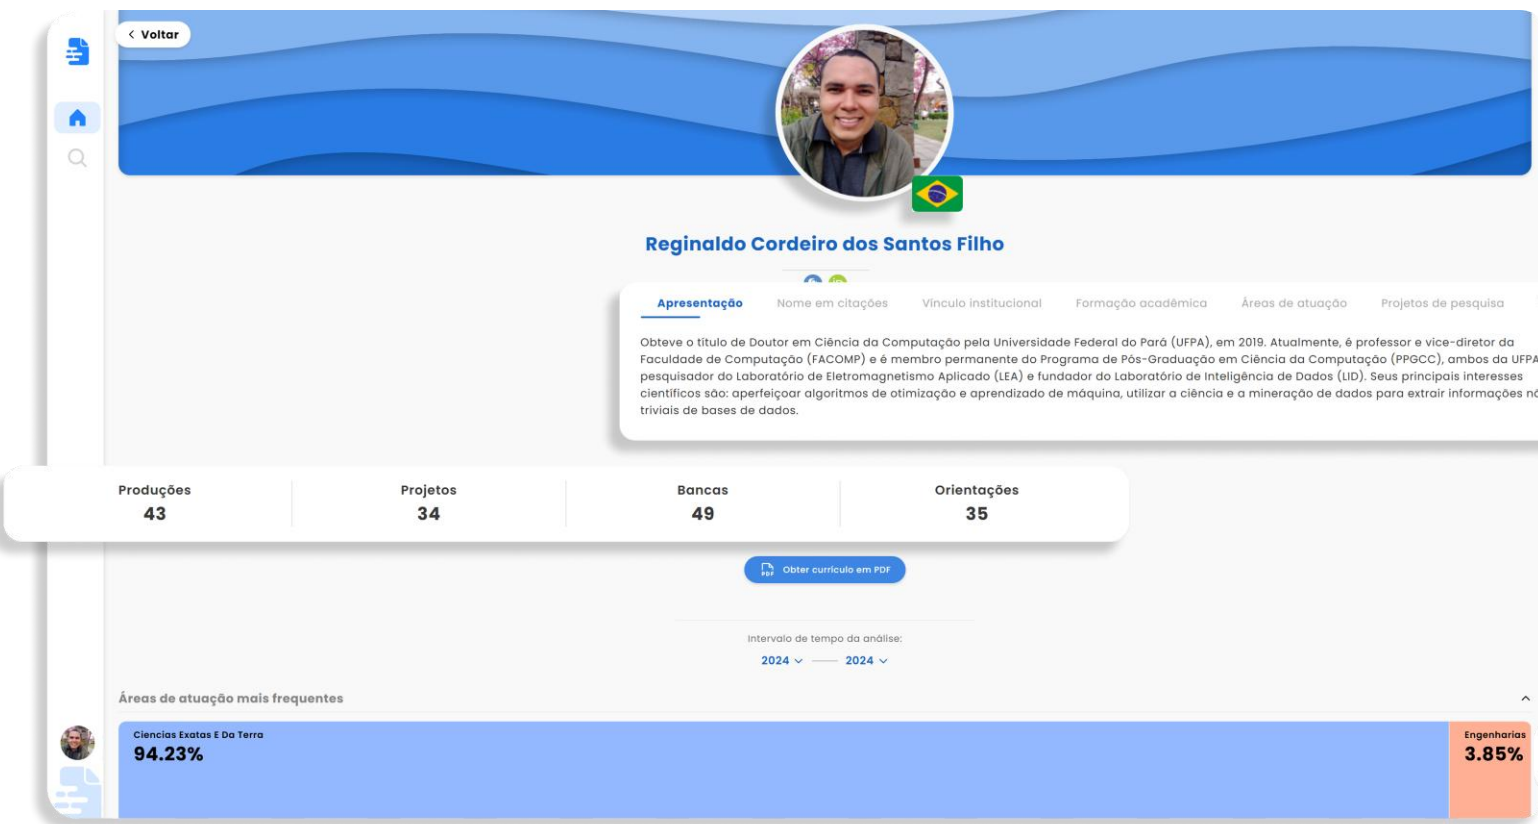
< Voltar

Reginaldo Cordeiro dos Santos Filho

Apresentação | Nome em citações | Vínculo institucional | Formação acadêmica | Áreas de atuação | Projetos de pesquisa

Obteve o título de Doutor em Ciência da Computação pela Universidade Federal do Pará (UFPA), em 2019. Atualmente, é professor e vice-diretor da Faculdade de Computação (FACOMP) e é membro permanente do Programa de Pós-Graduação em Ciência da Computação (PPGCC), ambos da UFPA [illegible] pesquisador do Laboratório de Eletromagnetismo Aplicado (LEA) e fundador do Laboratório de Inteligência de Dados (LID). Seus principais interesses científicos são: aperfeiçoar algoritmos de otimização e aprendizado de máquina, utilizar a ciência e a mineração de dados para extrair informações n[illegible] triviais de bases de dados.

| Produções | Projetos | Bancas | Orientações |
|---|---|---|---|
| 43 | 34 | 49 | 35 |

Obter currículo em PDF

Intervalo de tempo da análise:
2024 — 2024

Áreas de atuação mais frequentes

Ciencias Exatas E Da Terra
94.23%

Engenharias
3.85%